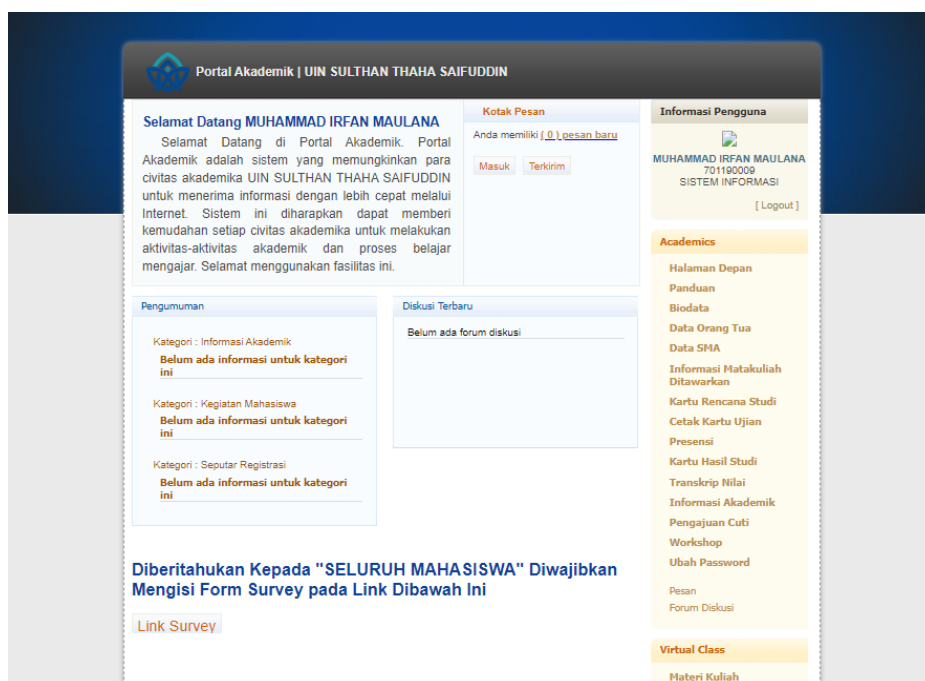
Portal Akademik | UIN SULTHAN THAHA SAIFUDDIN

Selamat Datang MUHAMMAD IRFAN MAULANA

Selamat Datang di Portal Akademik. Portal Akademik adalah sistem yang memungkinkan para civitas akademika UIN SULTHAN THAHA SAIFUDDIN untuk menerima informasi dengan lebih cepat melalui Internet. Sistem ini diharapkan dapat memberi kemudahan setiap civitas akademika untuk melakukan aktivitas-aktivitas akademik dan proses belajar mengajar. Selamat menggunakan fasilitas ini.

Kotak Pesan

Anda memiliki ( 0 ) pesan baru

Masuk Terkirim

Informasi Pengguna

MUHAMMAD IRFAN MAULANA
701190009
SISTEM INFORMASI

[ Logout ]

Academics

Halaman Depan
Panduan
Biodata
Data Orang Tua
Data SMA
Informasi Matakuliah Ditawarkan
Kartu Rencana Studi
Cetak Kartu Ujian
Presensi
Kartu Hasil Studi
Transkrip Nilai
Informasi Akademik
Pengajuan Cuti
Workshop
Ubah Password

Pesan
Forum Diskusi

Virtual Class

Materi Kuliah

Pengumuman

Kategori : Informasi Akademik
Belum ada informasi untuk kategori ini

Kategori : Kegiatan Mahasiswa
Belum ada informasi untuk kategori ini

Kategori : Seputar Registrasi
Belum ada informasi untuk kategori ini

Diskusi Terbaru

Belum ada forum diskusi

Diberitahukan Kepada "SELURUH MAHASISWA" Diwajibkan Mengisi Form Survey pada Link Dibawah Ini

Link Survey